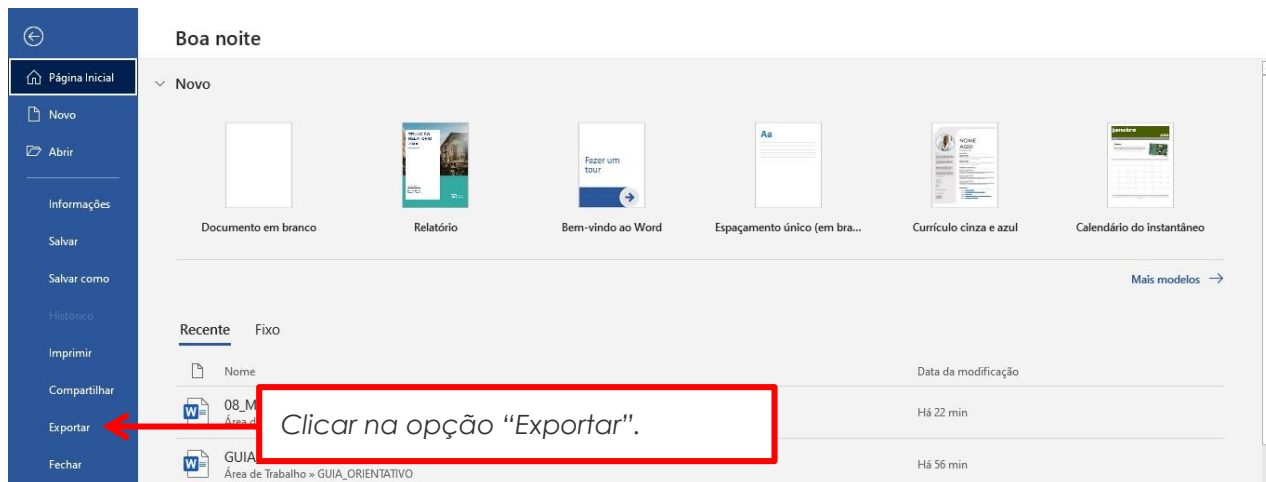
Página Inicial
Novo
Abrir
Informações
Salvar
Salvar como
Histórico
Imprimir
Compartilhar
Exportar
Fechar

Boa noite

Novo

Documento em branco
Relatório
Fazer um tour
Bem-vindo ao Word
Aa
Espaçamento único (em bra...
NOME AQUI
Currículo cinza e azul
janeiro
Calendário do instantâneo

Mais modelos →

Recente Fixo

Nome
Data da modificação

08_M
Área d
Há 22 min

GUIA
Área de Trabalho » GUIA_ORIENTATIVO
Há 56 min

Clicar na opção "Exportar".